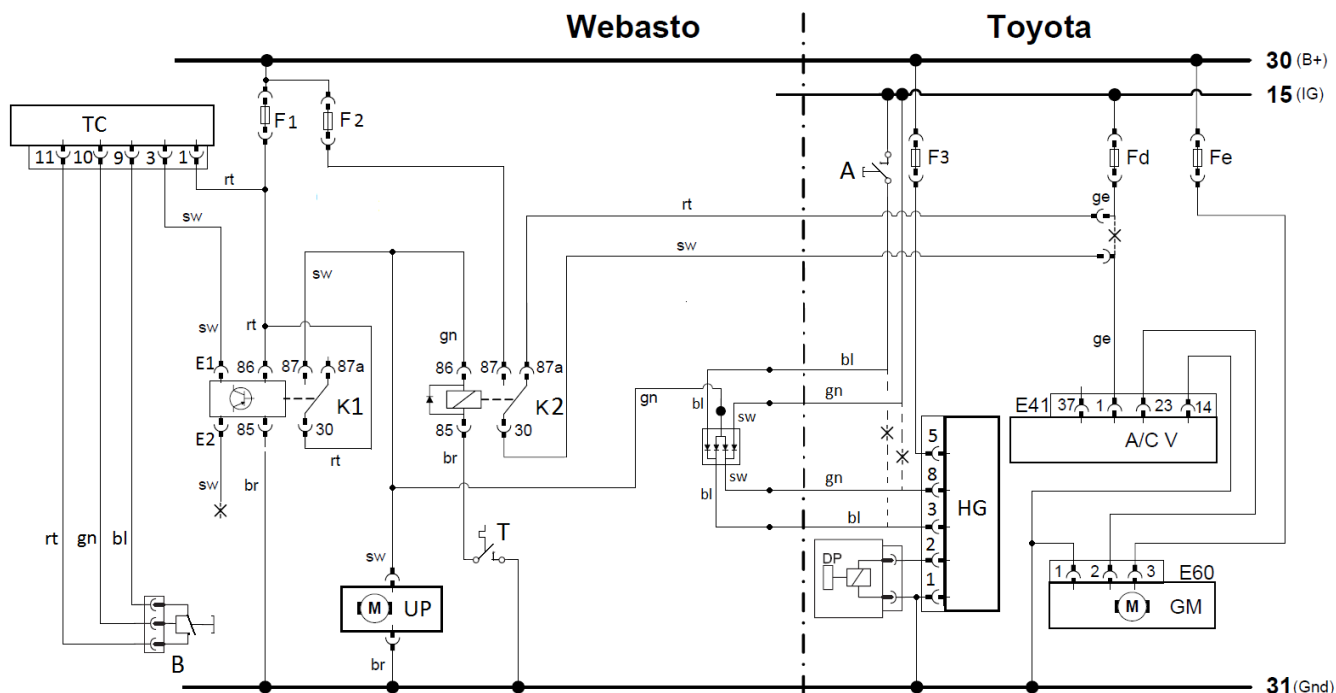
Webasto

Toyota

30 (B+)

15 (IG)

TC

11 10 9 3 1

F1

F2

rt

sw

sw

rt

E1 86 87 87a

K1

E2 85 30

rt

sw

br

sw

gn

86 87 87a

K2

85 30

br

gn

rt

sw

A

F3

Fd

Fe

ge

bl

gn

bl

sw

sw

bl

gn

bl

5

8

3

2

1

HG

DP

ge

E41 37 1 23 14

A/C V

1 2 3 E60

M GM

T

sw

M UP

br

rt gn bl

B

31 (Gnd)